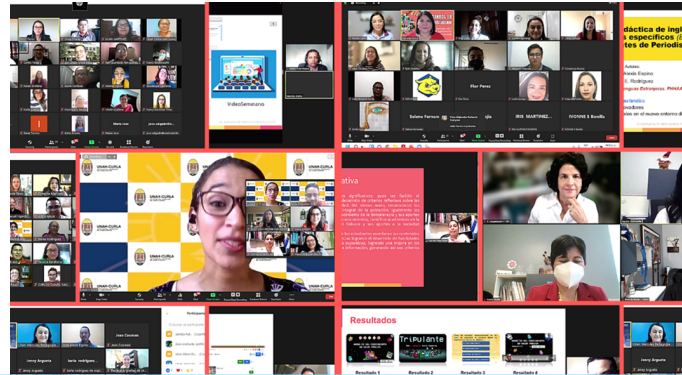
VideoSemaneno

Pilar Perez

Solano Fonseca

IRIS MARTINEZ...

IVONNE E Bonilla

dáctica de ingl
específicos (E
tes de Periodis

Aleida Espino
E. Rodriguez
nguas Extranjeras. PHAAA
novadores
en el nuevo entorno d

UNAH-CURLA

ativa

Resultados

Tripulante

Resultado 1
Resultado 2
Resultado 3
Resultado 4

Jenny Argueta
Juan Cocoan
karla rodriguez